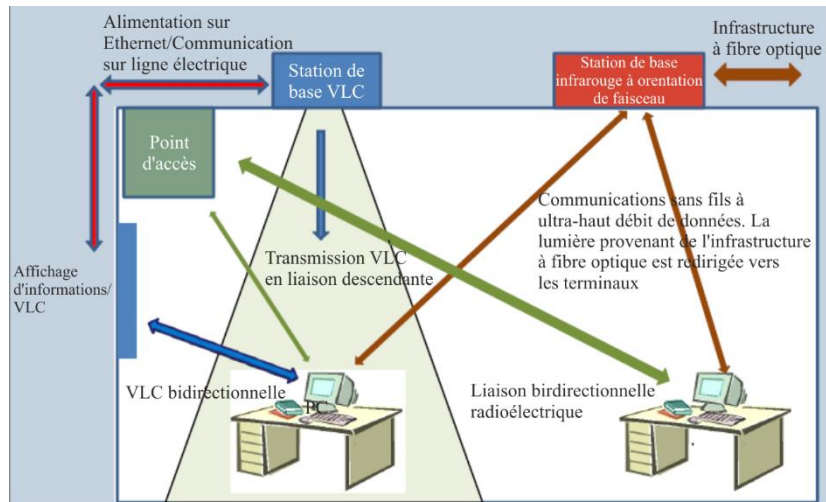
Alimentation sur Ethernet/Communication sur ligne électrique

Station de base VLC

Station de base infrarouge à orentation de faisceau

Infrastructure à fibre optique

Point d'accès

Communications sans fils à ultra-haut débit de données. La lumière provenant de l'infrastructure à fibre optique est redirigée vers les terminaux

Transmission VLC en liaison descendante

Affichage d'informations/ VLC

VLC bidirectionnelle

PC

Liaison birdirectionnelle radioélectrique